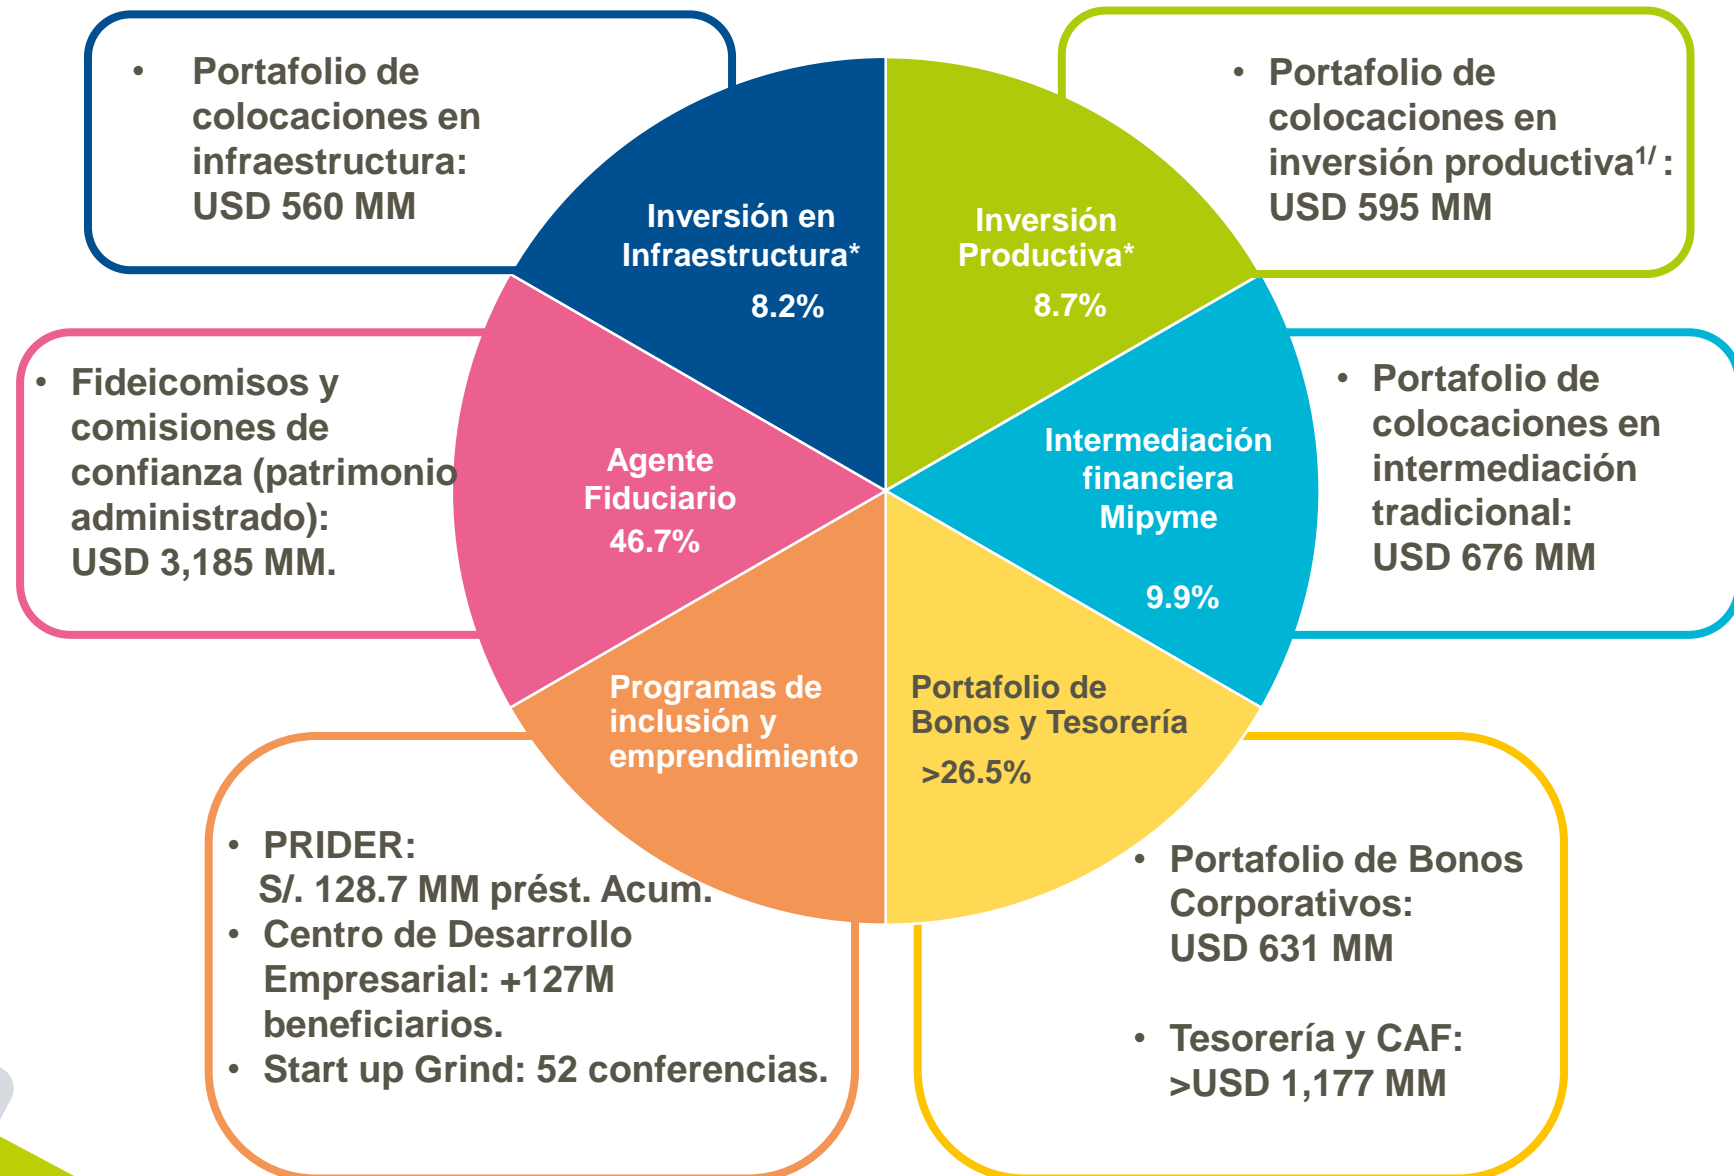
• Portafolio de colocaciones en infraestructura: USD 560 MM

• Portafolio de colocaciones en inversión productiva$^{1/}$: USD 595 MM

Inversión en Infraestructura*
8.2%

Inversión Productiva*
8.7%

• Fideicomisos y comisiones de confianza (patrimonio administrado): USD 3,185 MM.

Agente Fiduciario
46.7%

Intermediación financiera Mipyme
9.9%

• Portafolio de colocaciones en intermediación tradicional: USD 676 MM

Programas de inclusión y emprendimiento

Portafolio de Bonos y Tesorería
>26.5%

• PRIDER: S/. 128.7 MM prést. Acum.
• Centro de Desarrollo Empresarial: +127M beneficiarios.
• Start up Grind: 52 conferencias.

• Portafolio de Bonos Corporativos: USD 631 MM

• Tesorería y CAF: >USD 1,177 MM